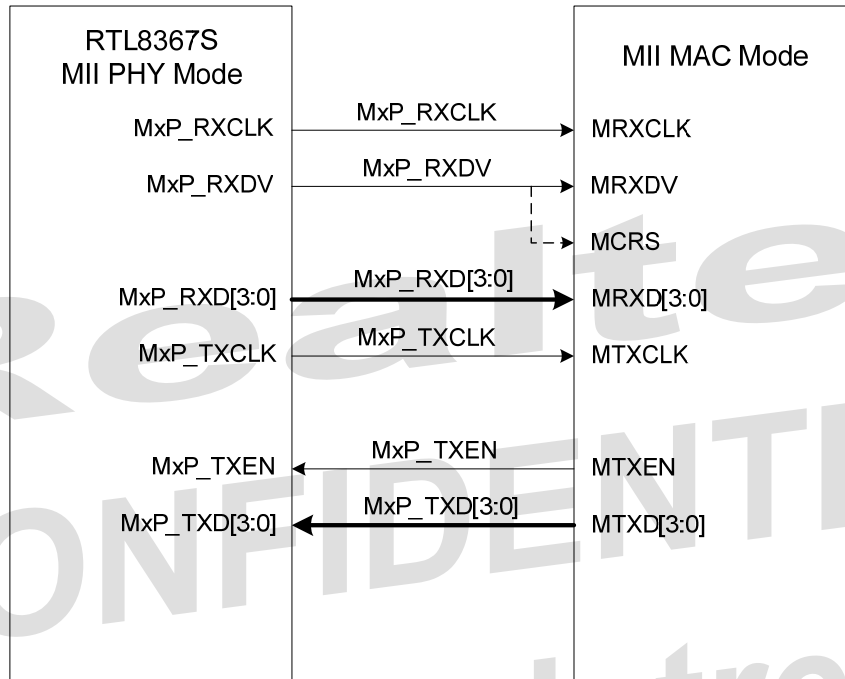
RTL8367S
MII PHY Mode

MII MAC Mode

MxP_RXCLK
MxP_RXCLK
MRXCLK

MxP_RXDV
MxP_RXDV
MRXDV

MCRS

MxP_RXD[3:0]
MxP_RXD[3:0]
MRXD[3:0]

MxP_TXCLK
MxP_TXCLK
MTXCLK

MxP_TXEN
MxP_TXEN
MTXEN

MxP_TXD[3:0]
MxP_TXD[3:0]
MTXD[3:0]

Realte
ONFIDENTI
ltre